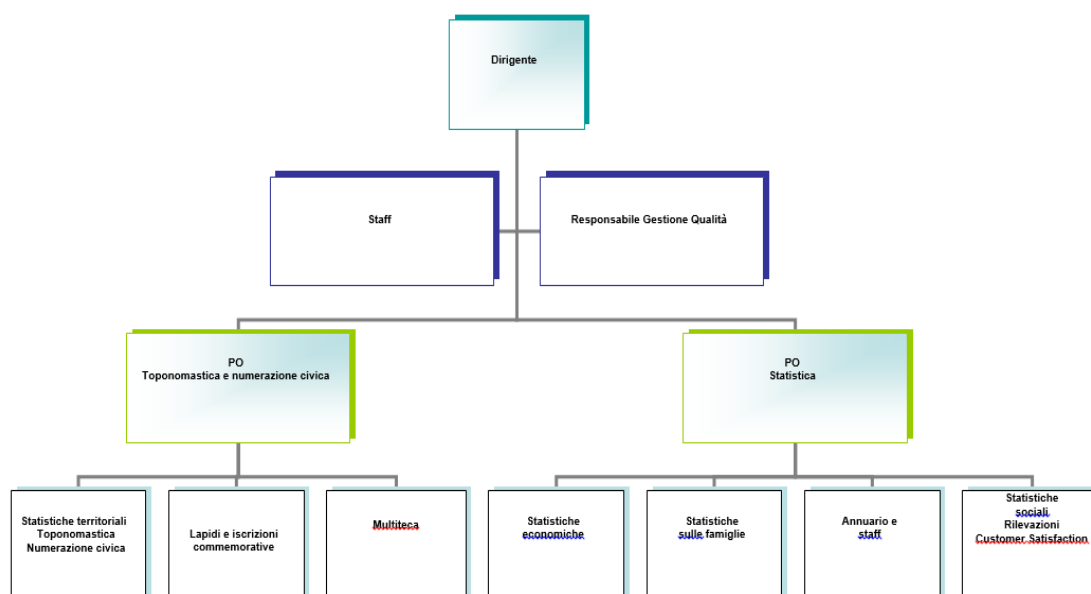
Dirigente

Staff

Responsabile Gestione Qualità

PO
Toponomastica e numerazione civica

PO
Statistica

Statistiche territoriali
Toponomastica
Numerazione civica

Lapidi e iscrizioni commemorative

Multiteca

Statistiche economiche

Statistiche sulle famiglie

Annuario e staff

Statistiche sociali
Rilevazioni
Customer Satisfaction